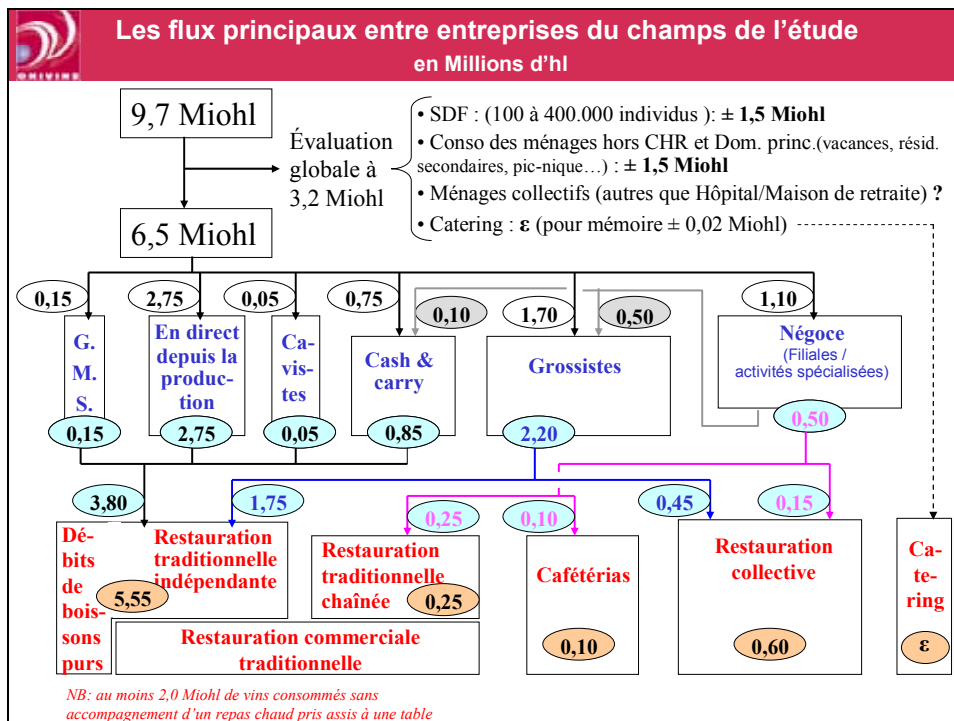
Les flux principaux entre entreprises du champs de l'étude
en Millions d'hl

ONIVINS

9,7 Miohl

Évaluation globale à 3,2 Miohl

• SDF : (100 à 400.000 individus ): ± **1,5 Miohl**
• Conso des ménages hors CHR et Dom. princ.(vacances, résid. secondaires, pic-nique…) : ± **1,5 Miohl**
• Ménages collectifs (autres que Hôpital/Maison de retraite) **?**
• Catering : **ε** (pour mémoire ± 0,02 Miohl)

6,5 Miohl

0,15
2,75
0,05
0,75
0,10
1,70
0,50
1,10

G. M. S.
En direct depuis la production
Ca-vis-tes
Cash & carry
Grossistes
Négoce
(Filiales / activités spécialisées)

0,15
2,75
0,05
0,85
2,20
0,50

3,80
1,75
0,25
0,10
0,45
0,15

Débits de bois-sons purs
Restauration traditionnelle indépendante
5,55
Restauration traditionnelle chaînée
0,25
Cafétérias
0,10
Restauration collective
0,60
Ca-te-ring
ε

Restauration commerciale traditionnelle

NB: au moins 2,0 Miohl de vins consommés sans accompagnement d'un repas chaud pris assis à une table